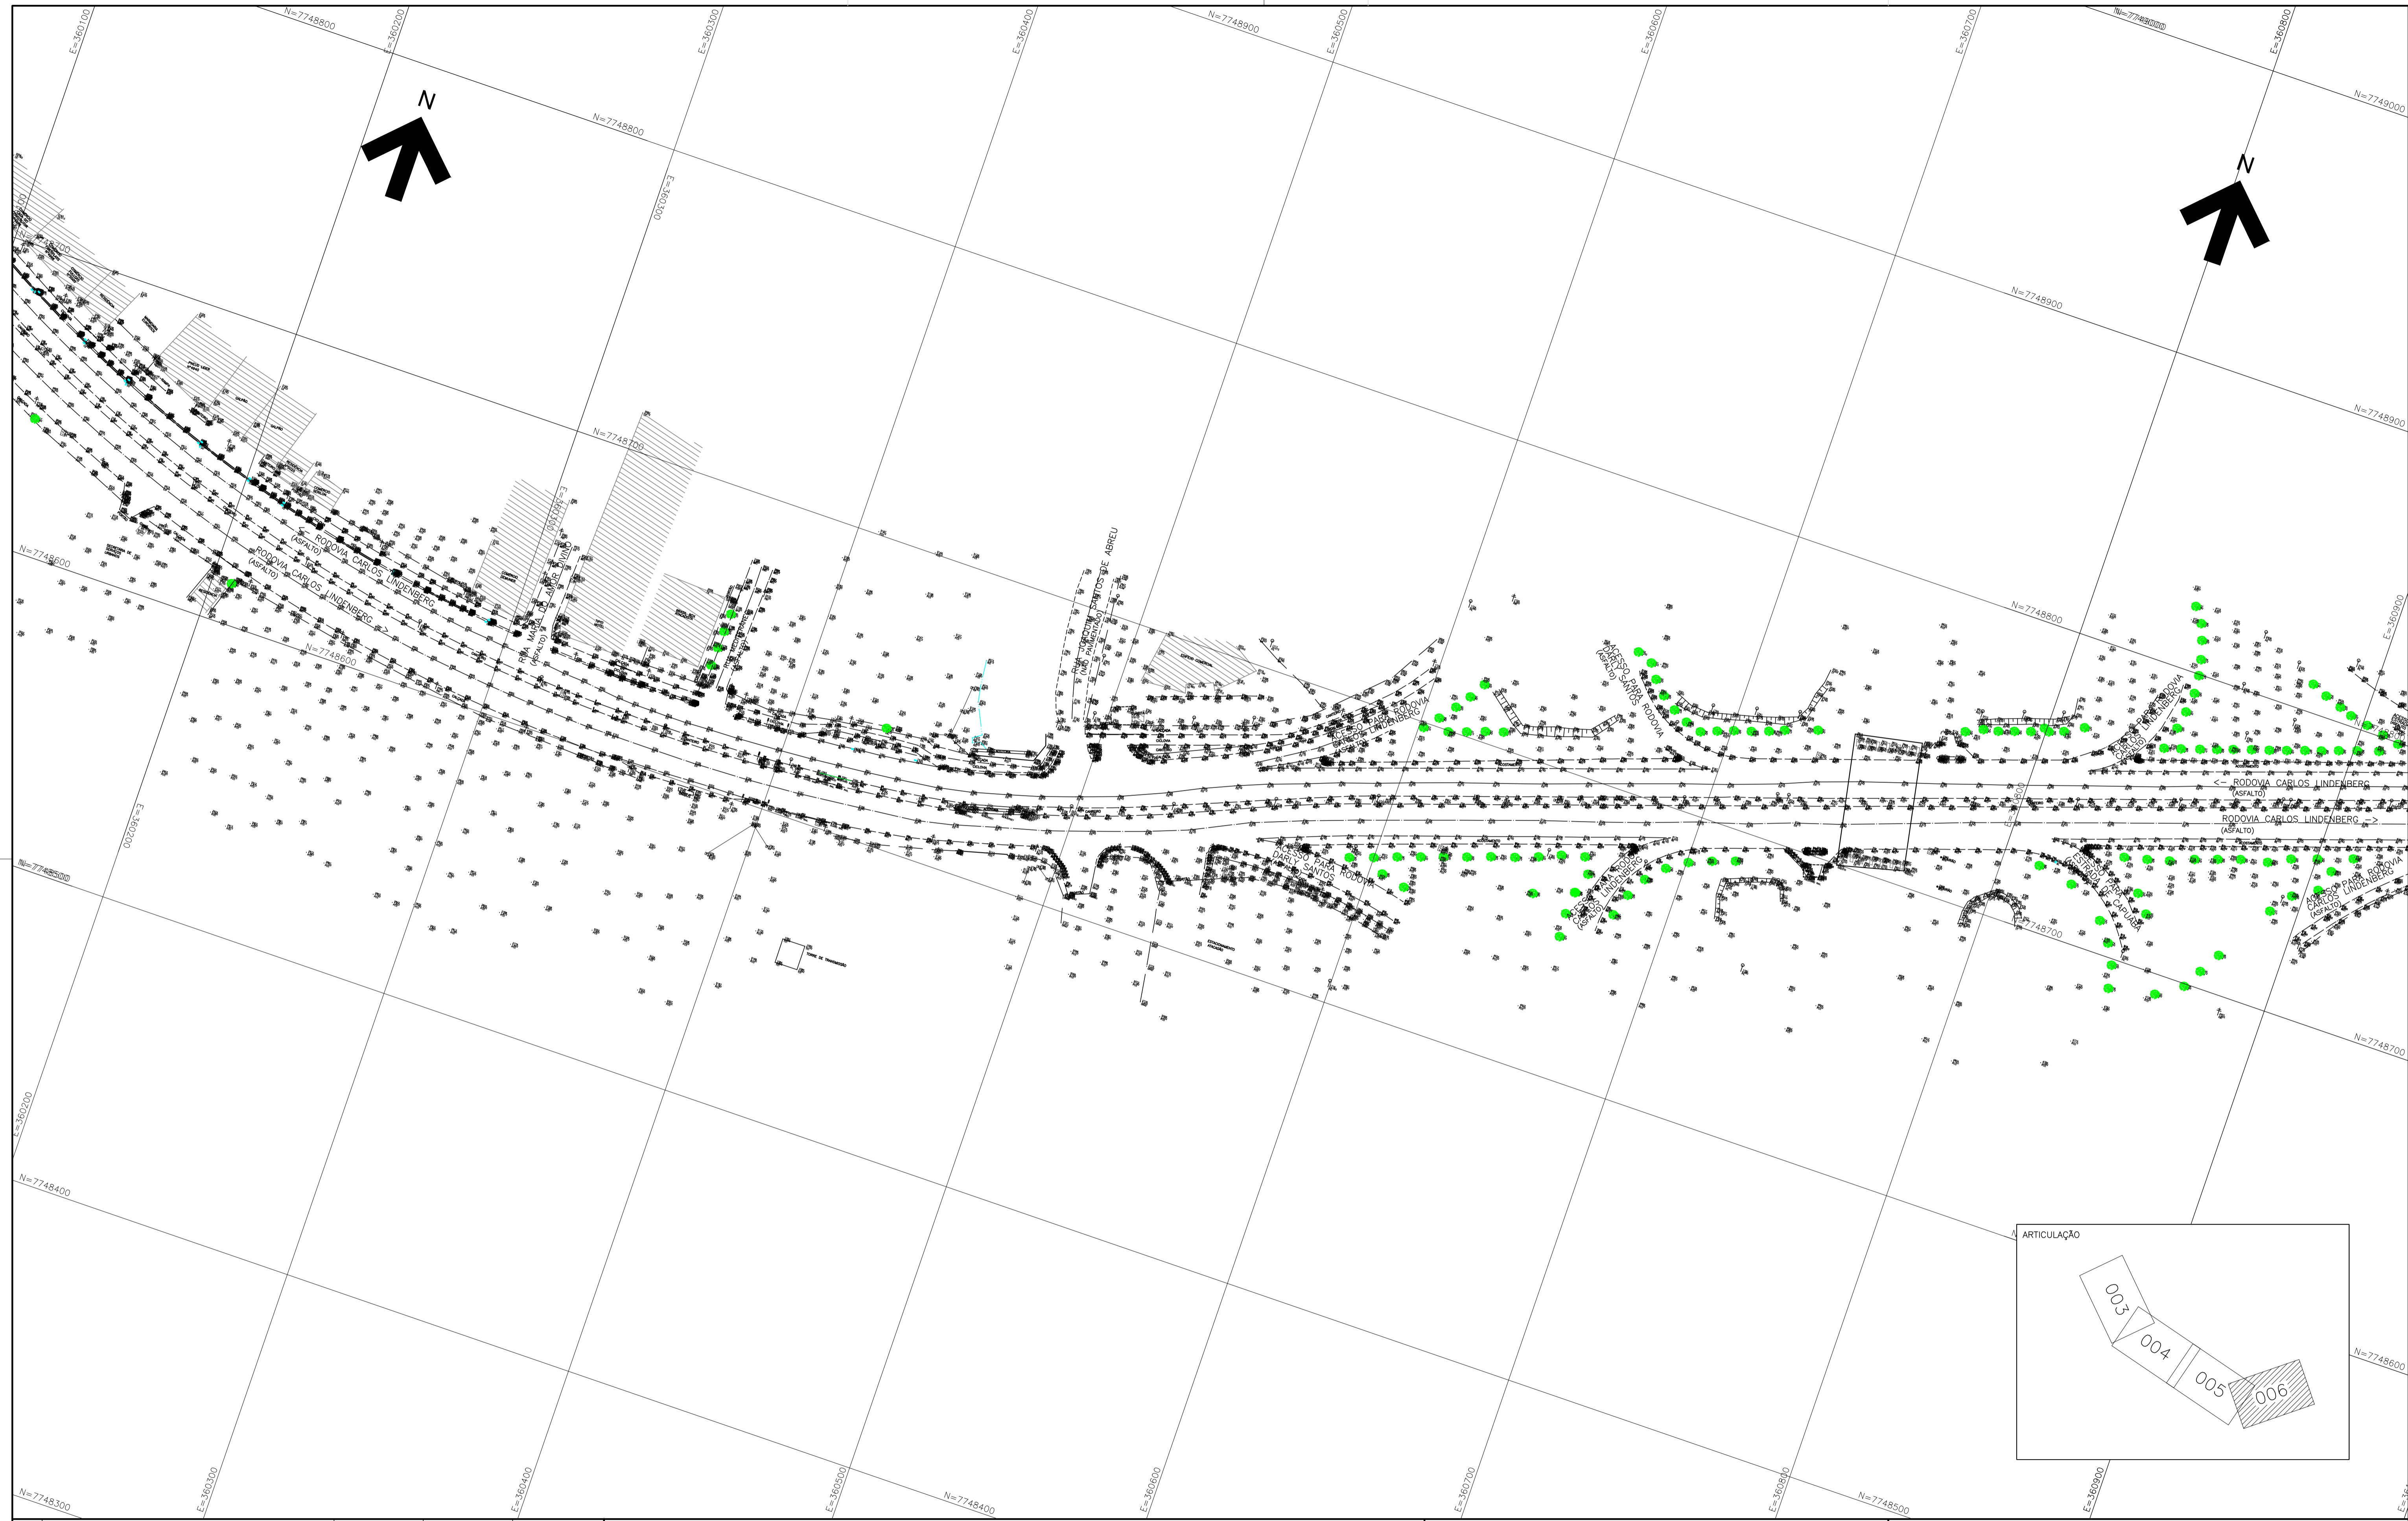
E=360100
N=7748800
E=360200
E=360300
E=360400
N=7748900
E=360500
E=360600
E=360700
N=7749000
E=360800
N=7749000

N

N=7748800
E=360300

N

N=7748900

N=7748700
N=7748900

<- RODOVIA CARLOS LINDENBERG
(ASFALTO)
RODOVIA CARLOS LINDENBERG ->
(ASFALTO)
RUA MARIA DE AMOR DIVINO
(ASFALTO)
RUA JOAQUIM SANTOS DE ABREU
(NÃO PAVIMENTADO)
N=7748600
N=7748600
N=7748800
ACESSO PARA RODOVIA CARLOS LINDENBERG
(ASFALTO)
ACESSO PARA RODOVIA DARLY SANTOS
(ASFALTO)
ACESSO PARA RODOVIA DARLY SANTOS
ACESSO PARA RODOVIA CARLOS LINDENBERG
(ASFALTO)
ACESSO PARA RODOVIA CARLOS LINDENBERG
(ASFALTO)
<- RODOVIA CARLOS LINDENBERG
(ASFALTO)
RODOVIA CARLOS LINDENBERG ->
(ASFALTO)
ESTRADA DE CAPUABA
ACESSO PARA RODOVIA CARLOS LINDENBERG
(ASFALTO)
E=360900
N=7748500
E=360200
N=7748700
N=7748700

E=360200
N=7748400

ARTICULAÇÃO
003
004
005
006

N=7748600

N=7748300
E=360300
E=360400
E=360500
N=7748400
E=360600
E=360700
E=360800
N=7748500
E=360900